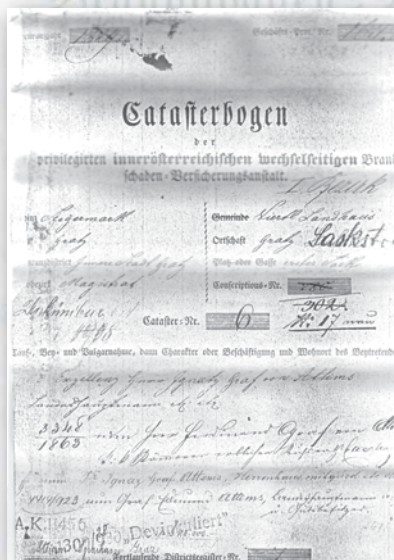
Catasterbogen

der

privilegirten innerösterreichischen wechselseitigen Brand-schaden-Versicherungsanstalt.

Gemeinde

Ortschaft Graz Laakstr.

Platz oder Gasse

Conscriptions-Nr.

Cataster: Nr. 6

Nr. 17

Tauf-, Vor- und Zunahme, dann Charakter oder Beschäftigung und Wohnort des Versichernden

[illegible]

3348
1863

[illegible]

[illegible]

A.K. 11456

"Devinkuliert"

Fortlaufende Districtsregister-Nr.